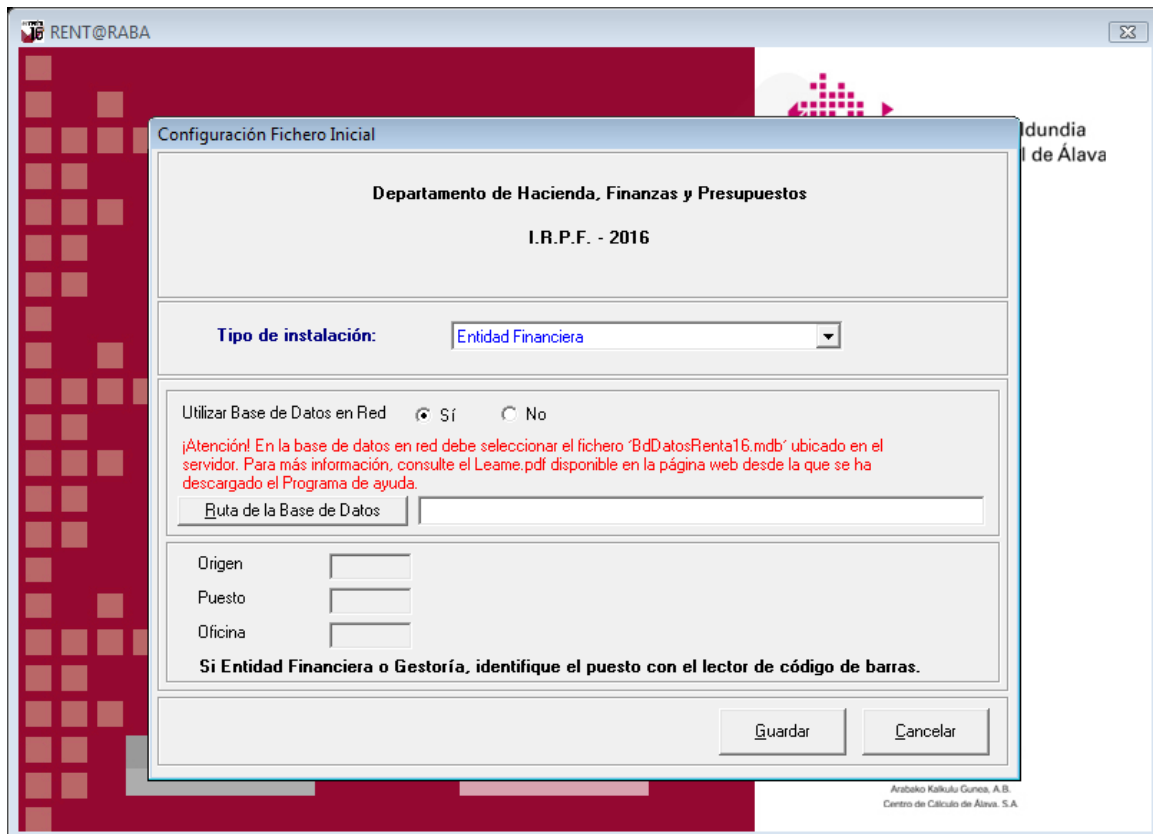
RENT@RABA

ldundia
l de Álava

Configuración Fichero Inicial

Departamento de Hacienda, Finanzas y Presupuestos

I.R.P.F. - 2016

Tipo de instalación: Entidad Financiera

Utilizar Base de Datos en Red Sí No

¡Atención! En la base de datos en red debe seleccionar el fichero 'BdDatosRenta16.mdb' ubicado en el servidor. Para más información, consulte el Leame.pdf disponible en la página web desde la que se ha descargado el Programa de ayuda.

Ruta de la Base de Datos

Origen
Puesto
Oficina

Si Entidad Financiera o Gestoría, identifique el puesto con el lector de código de barras.

Guardar Cancelar

Arabako Kalkulu Gunea, A.B.
Centro de Cálculo de Álava, S.A.